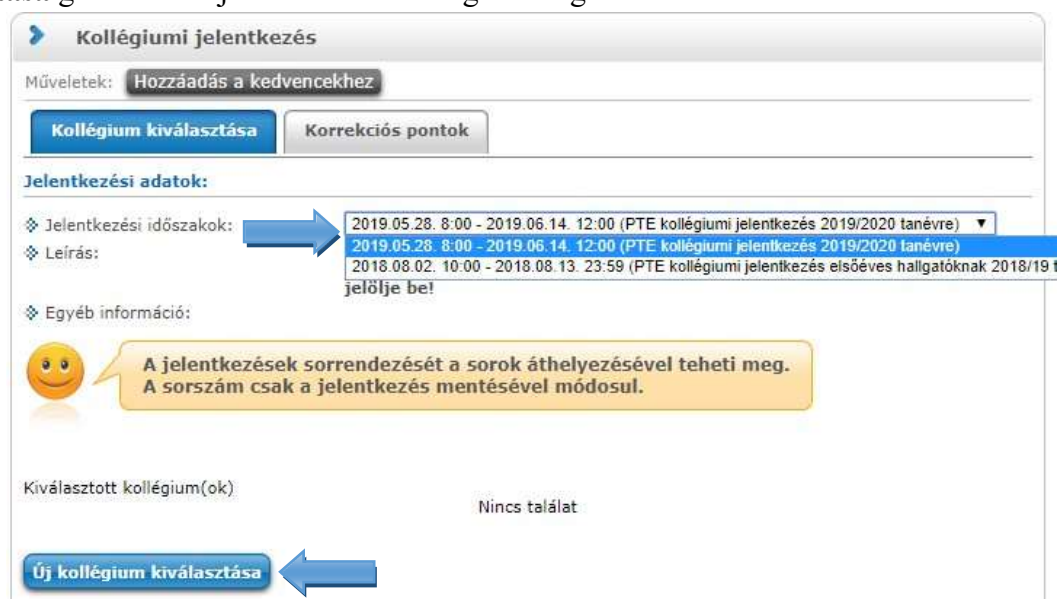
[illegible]

Kollégiumi jelentkezés

Műveletek: Hozzáadás a kedvencekhez

Kollégium kiválasztása

Korrekciós pontok

Jelentkezési adatok:

Jelentkezési időszakok: 2019.05.28. 8:00 - 2019.06.14. 12:00 (PTE kollégiumi jelentkezés 2019/2020 tanévre)

2019.05.28. 8:00 - 2019.06.14. 12:00 (PTE kollégiumi jelentkezés 2019/2020 tanévre)

2018.08.02. 10:00 - 2018.08.13. 23:59 (PTE kollégiumi jelentkezés elsőéves hallgatóknak 2018/19 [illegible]

Leírás:

jelölje be!

Egyéb információ:

A jelentkezések sorrendezését a sorok áthelyezésével teheti meg. A sorszám csak a jelentkezés mentésével módosul.

Kiválasztott kollégium(ok)

Nincs találat

Új kollégium kiválasztása